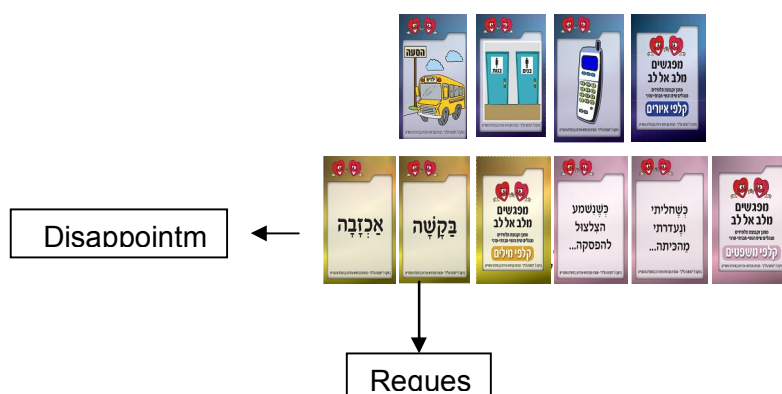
הסעה

בנות בנים

מפגשים מלב אל לב
קלפי איורים

Disappointm

אַכְזָבָה

בַּקָּשָׁה

מפגשים מלב אל לב
קלפי מילים

כשנשמע הצלצול להפסקה...

כשחליתי ונעדרתי מהכיתה...

מפגשים מלב אל לב
קלפי משפטים

Reques